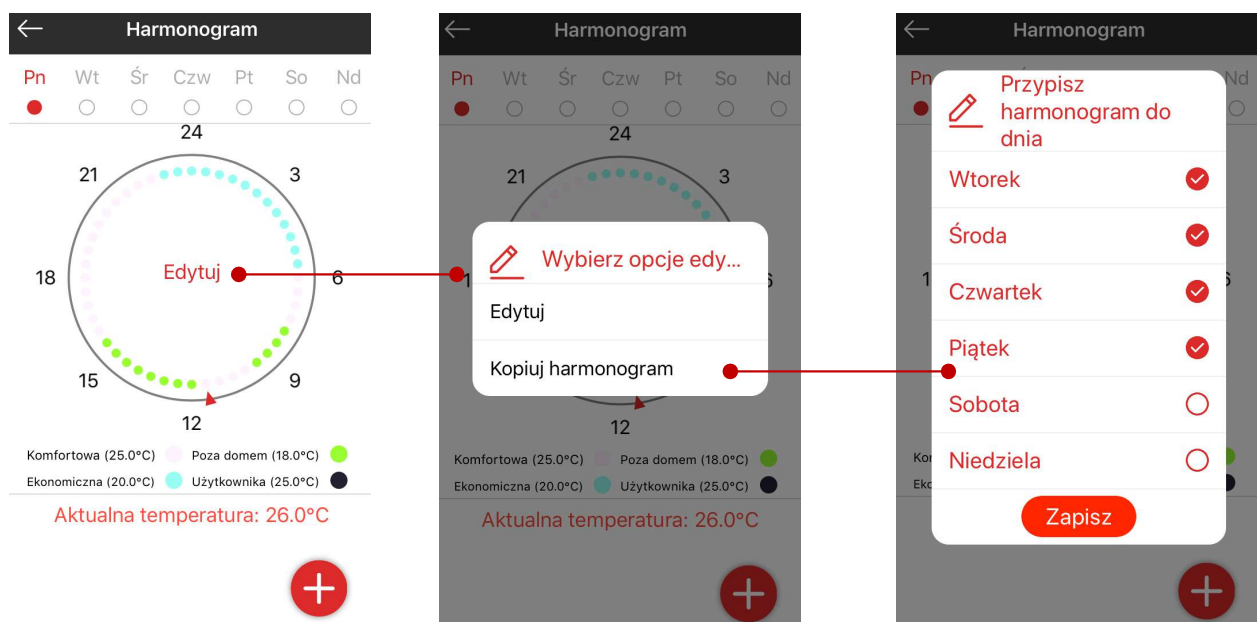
Harmonogram

Pn Wt Śr Czw Pt So Nd

24
3
6
9
12
15
18
21

Edytuj

Komfortowa (25.0°C)
Poza domem (18.0°C)
Ekonomiczna (20.0°C)
Użytkownika (25.0°C)

Aktualna temperatura: 26.0°C

Harmonogram

Pn Wt Śr Czw Pt So Nd

24
3
21
12

Wybierz opcje edy...

Edytuj

Kopiuj harmonogram

Komfortowa (25.0°C)
Poza domem (18.0°C)
Ekonomiczna (20.0°C)
Użytkownika (25.0°C)

Aktualna temperatura: 26.0°C

Harmonogram

Przypisz harmonogram do dnia

Wtorek

Środa

Czwartek

Piątek

Sobota

Niedziela

Zapisz